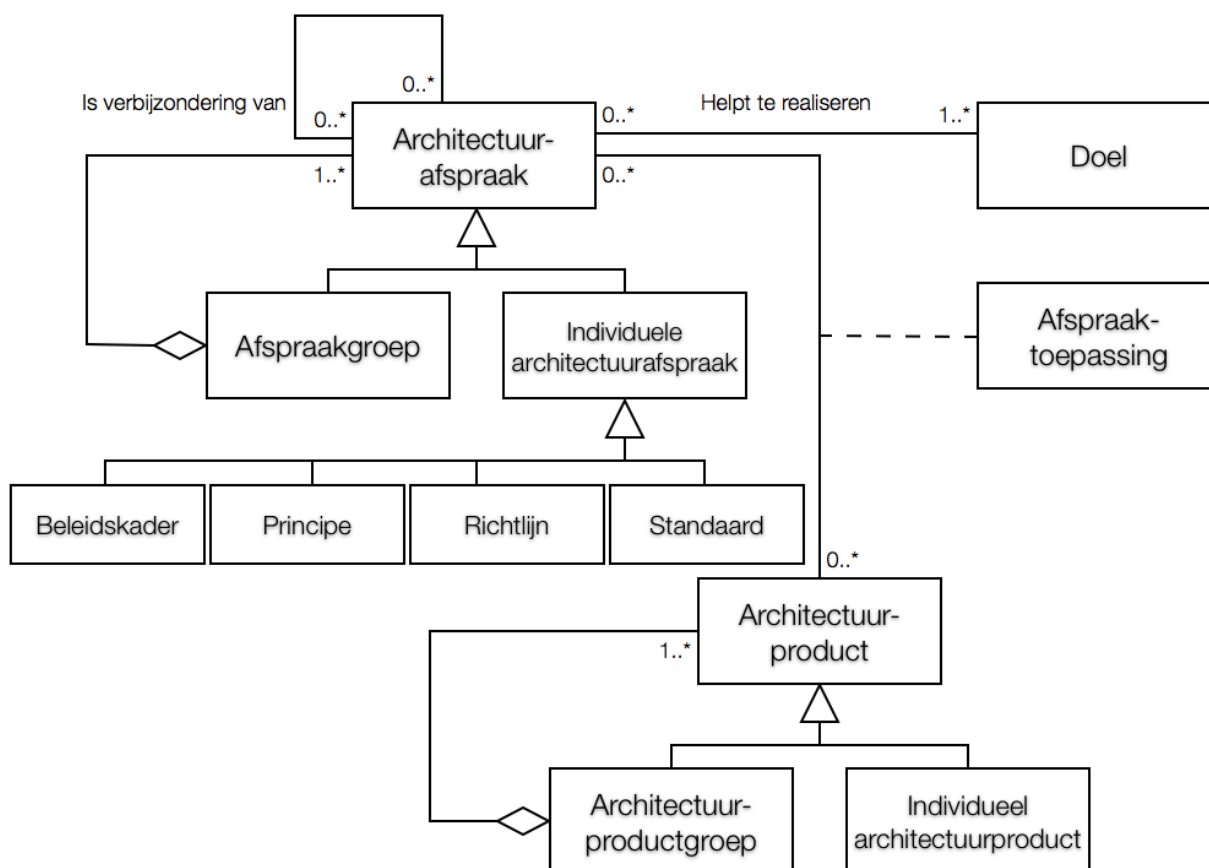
0..*
Is verbijzondering van
0..*
Architectuur-
afspraak
0..*
Helpt te realiseren
1..*
Doel
1..*
0..*
Afspraakgroep
Individuele
architectuurafspraak
Afspraak-
toepassing
Beleidskader
Principe
Richtlijn
Standaard
0..*
Architectuur-
product
1..*
Architectuur-
productgroep
Individueel
architectuurproduct